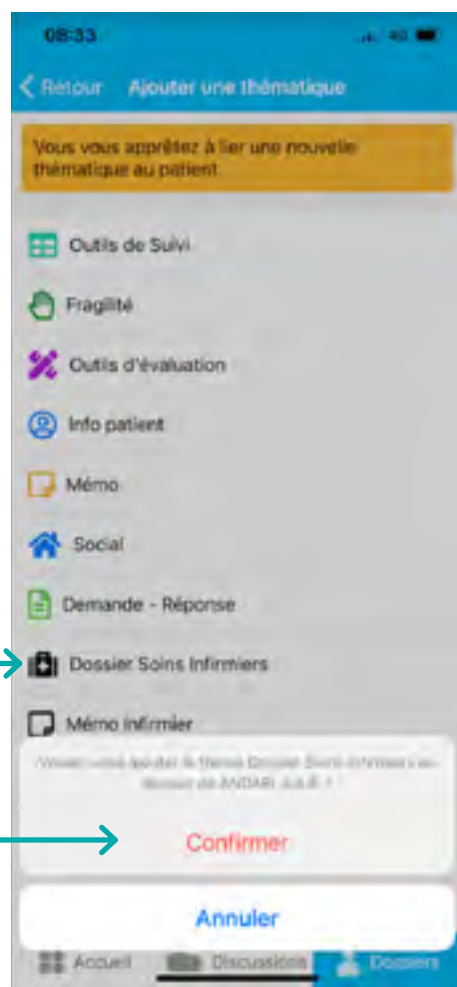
08:33

4G

Retour Ajouter une thématique

Vous vous apprêtez à lier une nouvelle thématique au patient.

Outils de Suivi

Fragilité

Outils d'évaluation

Info patient

Mémo

Social

Demande - Réponse

Dossier Soins Infirmiers

Mémo infirmier

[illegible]

Confirmer

Annuler

Accueil

Discussions

Dossiers